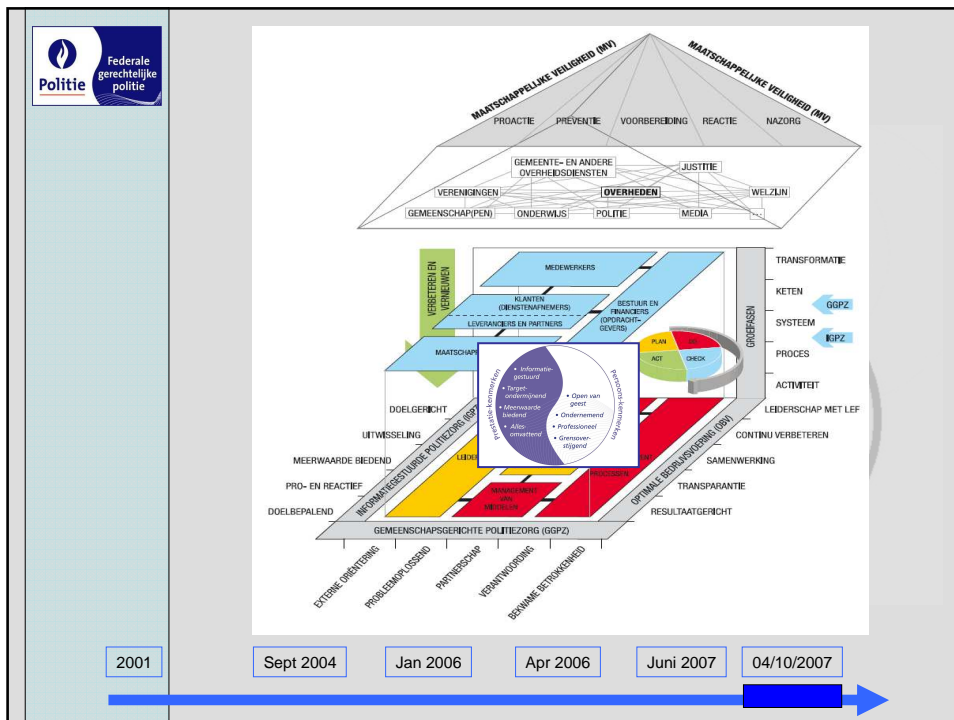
Politie Federale gerechtelijke politie

MAATSCHAPPELIJKE VEILIGHEID (MV)
MAATSCHAPPELIJKE VEILIGHEID (MV)

PROACTIE PREVENTIE VOORBEREIDING REACTIE NAZORG

GEMEENTE- EN ANDERE OVERHEIDSDIENSTEN
JUSTITIE
VERENIGINGEN
OVERHEDEN
WELZIJN
GEMEENSCHAP(PEN) ONDERWIJS POLITIE MEDIA ...

VERBETEREN EN VERNIEUWEN

MEDEWERKERS
KLANTEN (DIENSTENAFNEMERS)
BESTUUR EN FINANCIERS (OPDRACHTGEVERS)
LEVERANCIERS EN PARTNERS
MAATSCHAP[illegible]

PLAN
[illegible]
ACT
CHECK

GROEIFASEN
TRANSFORMATIE
KETEN
SYSTEEM
PROCES
ACTIVITEIT
GGPZ
IGPZ

Product-kenmerken
Persoons-kenmerken
• Informatiegestuurd
• Targetondermijnend
• Meerwaarde biedend
• Alles-omvattend
• Open van geest
• Ondernemend
• Professioneel
• Grensoverstijgend

DOELGERICHT
UITWISSELING
MEERWAARDE BIEDEND
PRO- EN REACTIEF
DOELBEPALEND
INFORMATIEGESTUURDE POLITIEZORG (IGPZ)
LEIDE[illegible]
MANAGEMENT VAN MIDDELEN
PROCESSEN

LEIDERSCHAP MET LEF
CONTINU VERBETEREN
SAMENWERKING
TRANSPARANTIE
RESULTAATGERICHT
OPTIMALE BEDRIJFSVOERING (OBV)

GEMEENSCHAPSGERICHTE POLITIEZORG (GGPZ)
EXTERNE ORIËNTERING
PROBLEEMOPLOSSEND
PARTNERSCHAP
VERANTWOORDING
BEKWAME BETROKKENHEID

2001
Sept 2004
Jan 2006
Apr 2006
Juni 2007
04/10/2007